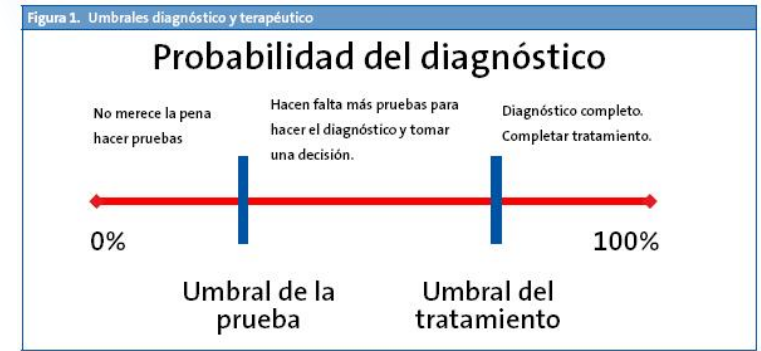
Figura 1. Umbrales diagnóstico y terapéutico

Probabilidad del diagnóstico

No merece la pena hacer pruebas

Hacen falta más pruebas para hacer el diagnóstico y tomar una decisión.

Diagnóstico completo. Completar tratamiento.

0%

100%

Umbral de la prueba

Umbral del tratamiento